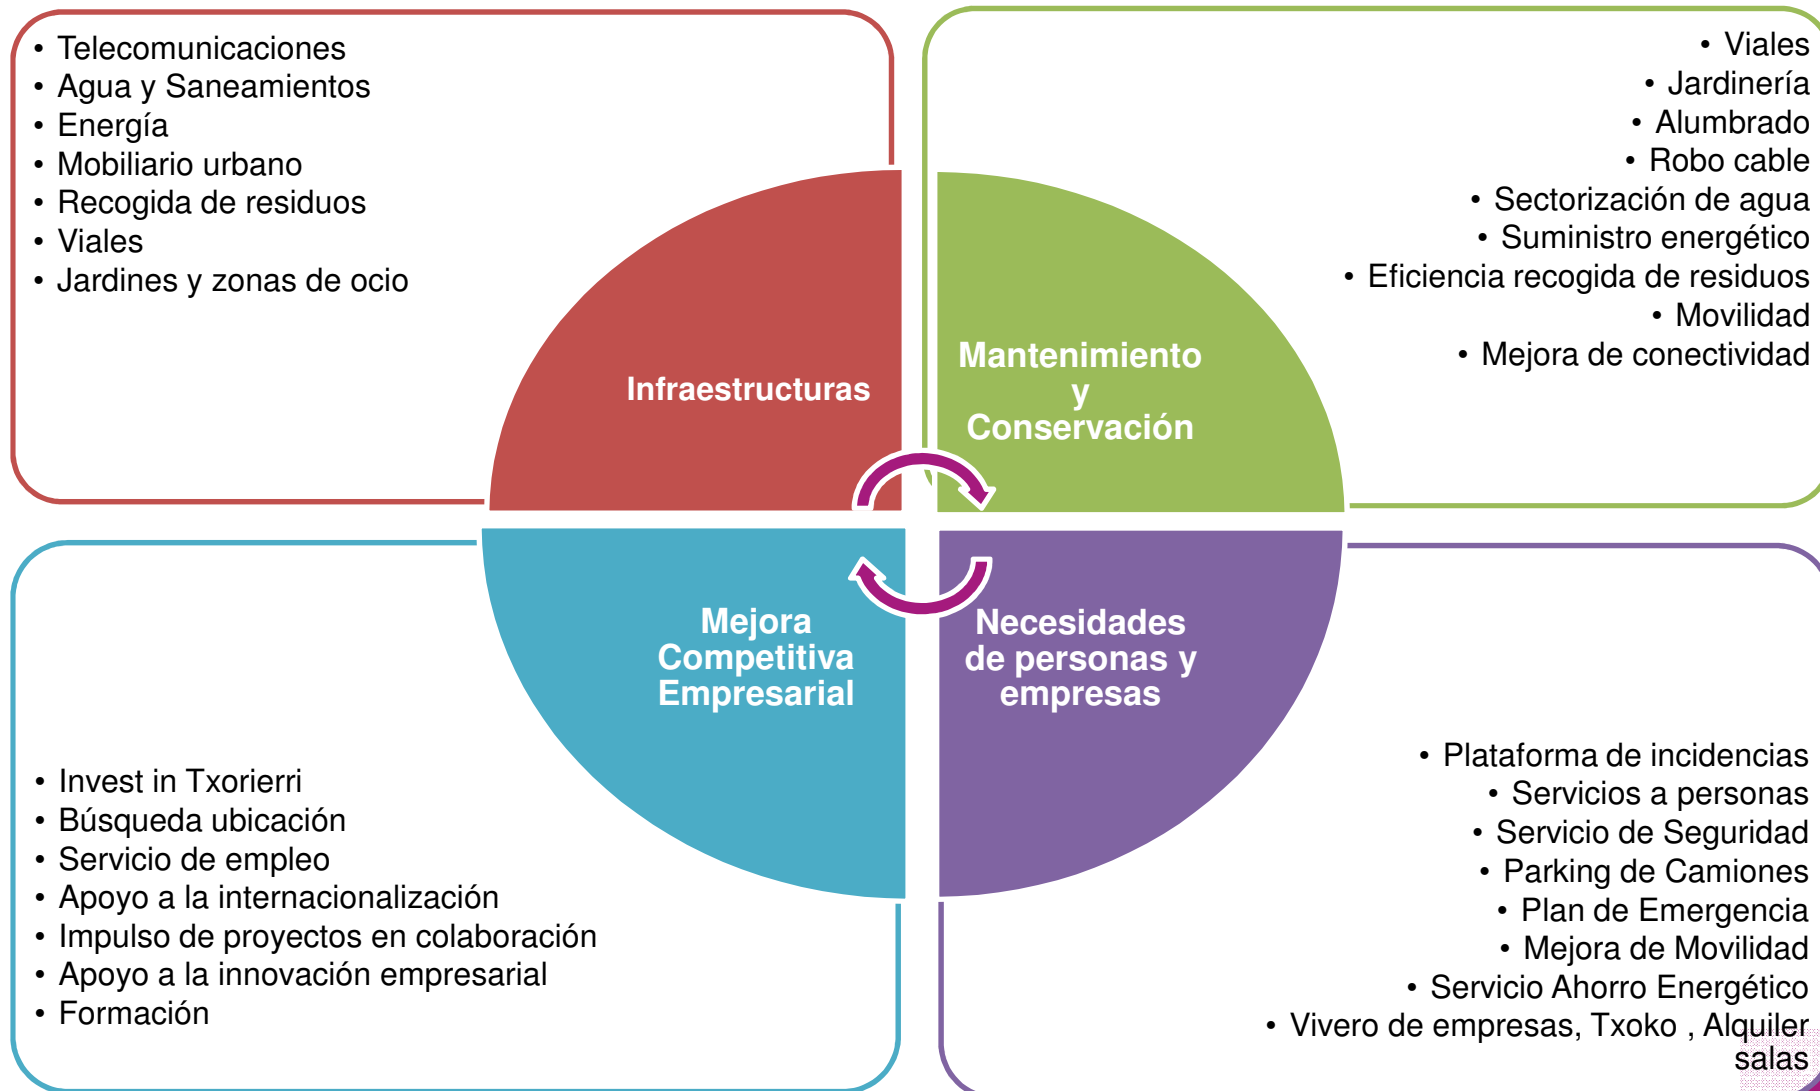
• Telecomunicaciones
• Agua y Saneamientos
• Energía
• Mobiliario urbano
• Recogida de residuos
• Viales
• Jardines y zonas de ocio

• Viales
• Jardinería
• Alumbrado
• Robo cable
• Sectorización de agua
• Suministro energético
• Eficiencia recogida de residuos
• Movilidad
• Mejora de conectividad

Infraestructuras

Mantenimiento y Conservación

Mejora Competitiva Empresarial

Necesidades de personas y empresas

• Invest in Txorierri
• Búsqueda ubicación
• Servicio de empleo
• Apoyo a la internacionalización
• Impulso de proyectos en colaboración
• Apoyo a la innovación empresarial
• Formación

• Plataforma de incidencias
• Servicios a personas
• Servicio de Seguridad
• Parking de Camiones
• Plan de Emergencia
• Mejora de Movilidad
• Servicio Ahorro Energético
• Vivero de empresas, Txoko , Alquiler salas